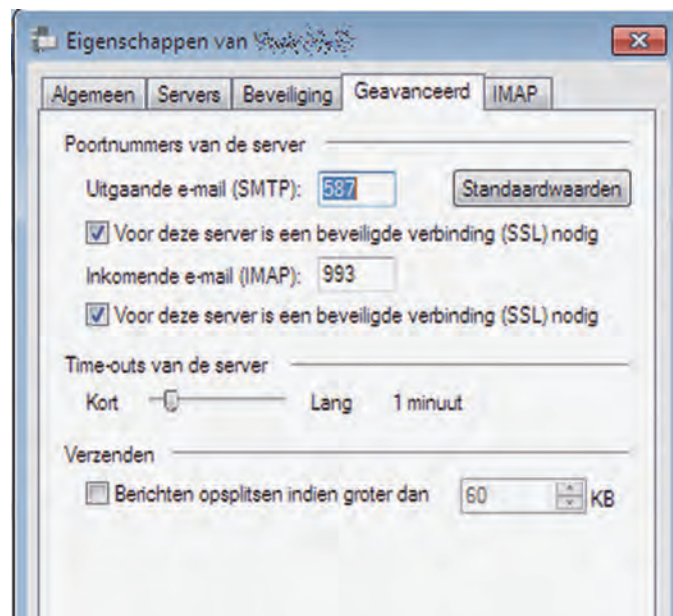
Eigenschappen van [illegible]

Algemeen | Servers | Beveiliging | Geavanceerd | IMAP

Poortnummers van de server

Uitgaande e-mail (SMTP): 587

Standaardwaarden

Voor deze server is een beveiligde verbinding (SSL) nodig

Inkomende e-mail (IMAP): 993

Voor deze server is een beveiligde verbinding (SSL) nodig

Time-outs van de server

Kort Lang 1 minuut

Verzenden

Berichten opsplitsen indien groter dan 60 KB